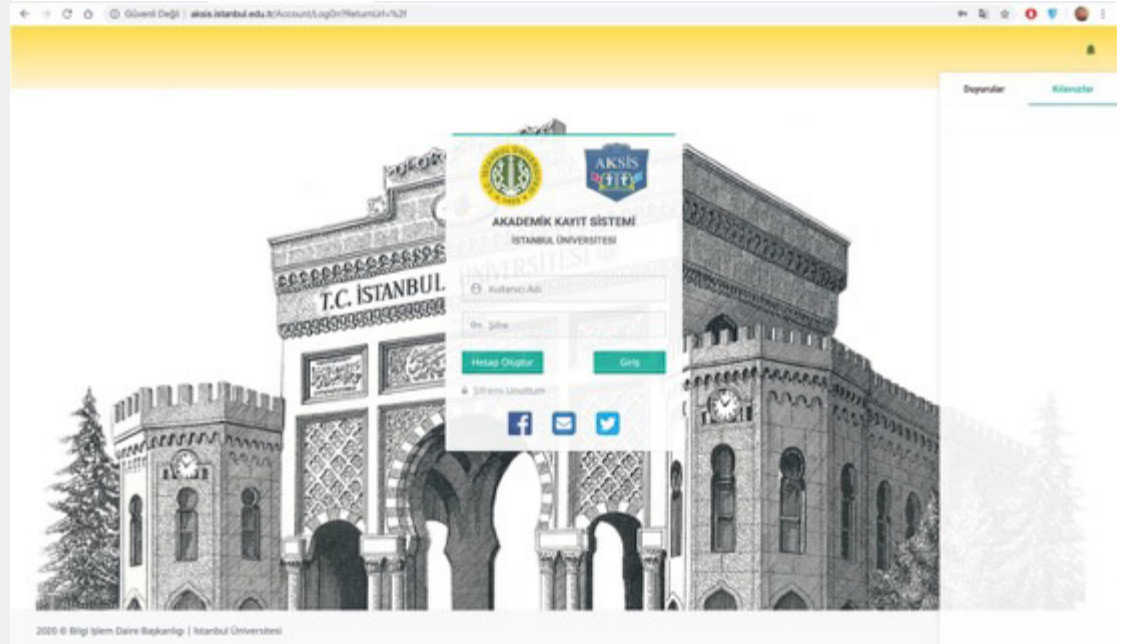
Güvenli Değil | aksis.istanbul.edu.tr/Account/LogOn?ReturnUrl=%2f

Duyurular
Kılavuzlar

AKSİS

AKADEMİK KAYIT SİSTEMİ
İSTANBUL ÜNİVERSİTESİ

Kullanıcı Adı
Şifre

Hesap Oluştur
Giriş

Şifremi Unuttum

T.C. İSTANBUL ÜNİVERSİTESİ

2020 © Bilgi İşlem Daire Başkanlığı | İstanbul Üniversitesi